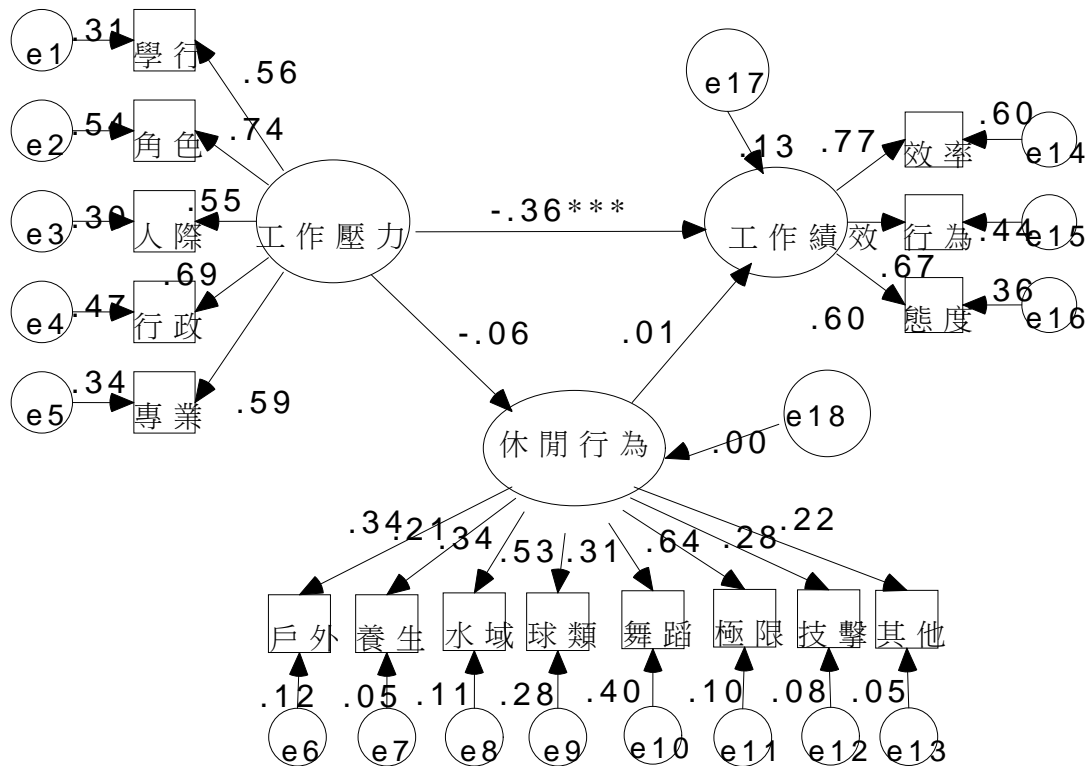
e1 .31 學行 .56
e2 .54 角色 .74
e3 .30 人際 .55
e4 .47 行政 .69
e5 .34 專業 .59
工作壓力
-.36***
e17
.13
工作績效
.77 效率 .60 e14
行為 .44 e15
.67
.60 態度 .36 e16
-.06
.01
休閒行為
.00 e18
.34 .21 .34 .53 .31 .64 .28 .22
戶外 養生 水域 球類 舞蹈 極限 技擊 其他
.12 .05 .11 .28 .40 .10 .08 .05
e6 e7 e8 e9 e10 e11 e12 e13